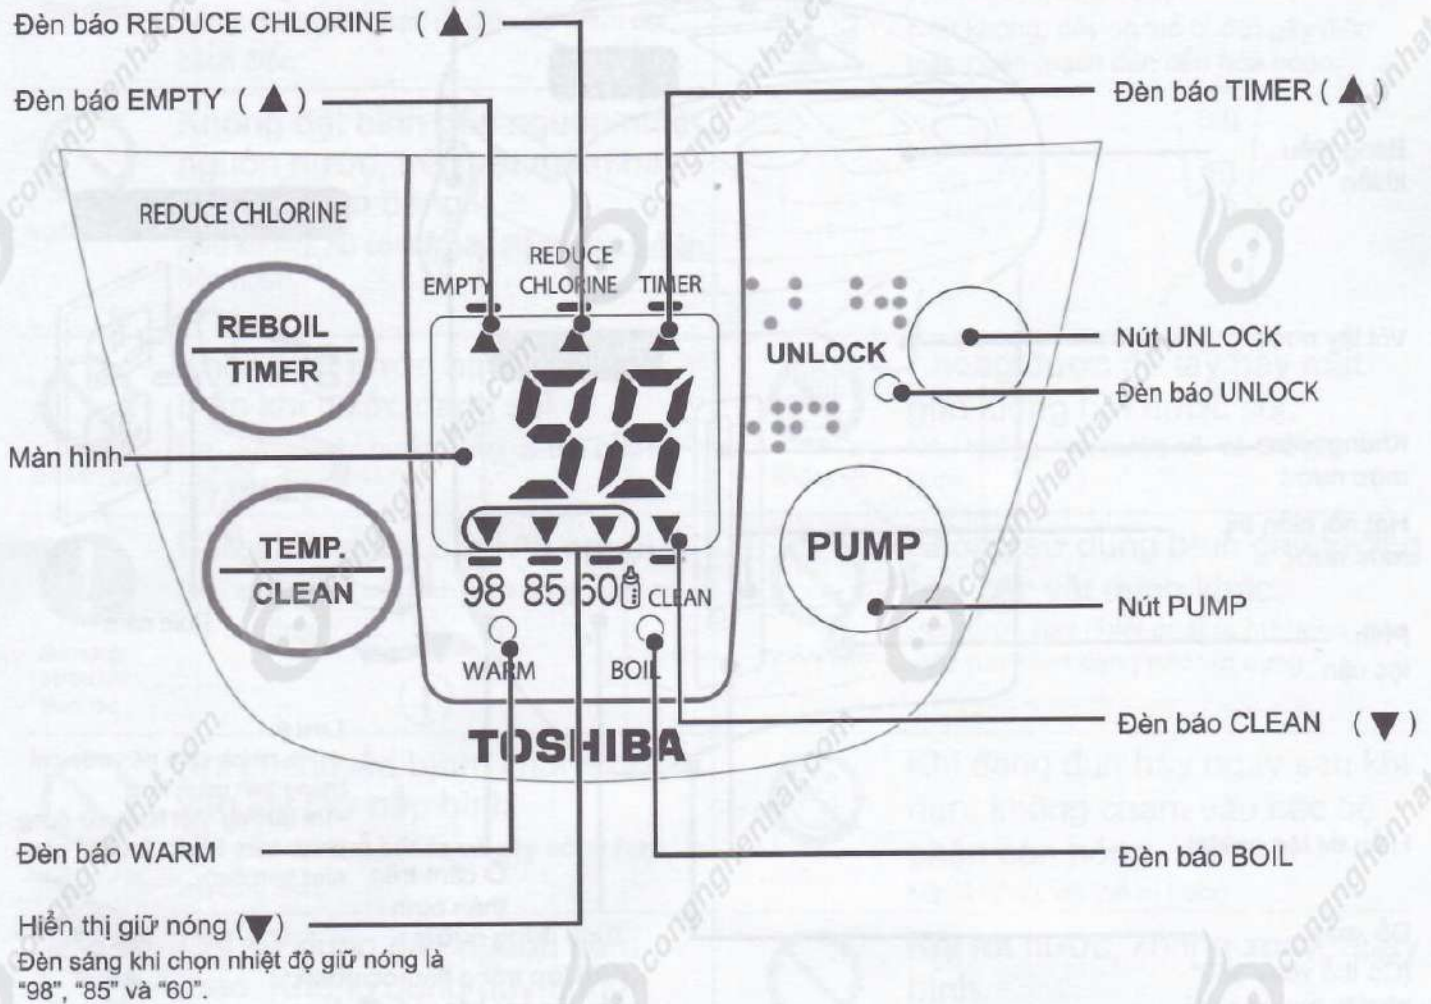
Đèn báo REDUCE CHLORINE (▲)

Đèn báo EMPTY (▲)

Đèn báo TIMER (▲)

REDUCE CHLORINE

REDUCE CHLORINE

EMPTY

TIMER

REBOIL

TIMER

UNLOCK

Nút UNLOCK

Đèn báo UNLOCK

98

Màn hình

TEMP.

CLEAN

PUMP

98 85 60 CLEAN

Nút PUMP

WARM

BOIL

Đèn báo CLEAN (▼)

TOSHIBA

Đèn báo WARM

Đèn báo BOIL

Hiển thị giữ nóng (▼)

Đèn sáng khi chọn nhiệt độ giữ nóng là "98", "85" và "60".